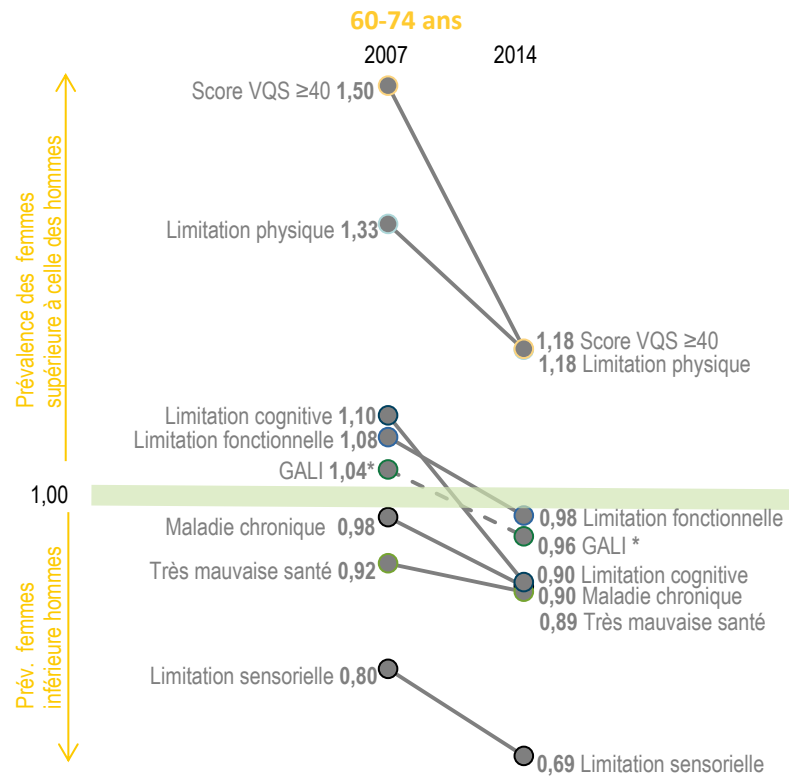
60-74 ans

2007

2014

Prévalence des femmes supérieure à celle des hommes

Prév. femmes inférieure hommes

Score VQS ≥40 **1,50**

Limitation physique **1,33**

**1,18** Score VQS ≥40

**1,18** Limitation physique

Limitation cognitive **1,10**

Limitation fonctionnelle **1,08**

GALI **1,04***

1,00

Maladie chronique **0,98**

Très mauvaise santé **0,92**

**0,98** Limitation fonctionnelle

**0,96** GALI *

**0,90** Limitation cognitive

**0,90** Maladie chronique

**0,89** Très mauvaise santé

Limitation sensorielle **0,80**

**0,69** Limitation sensorielle